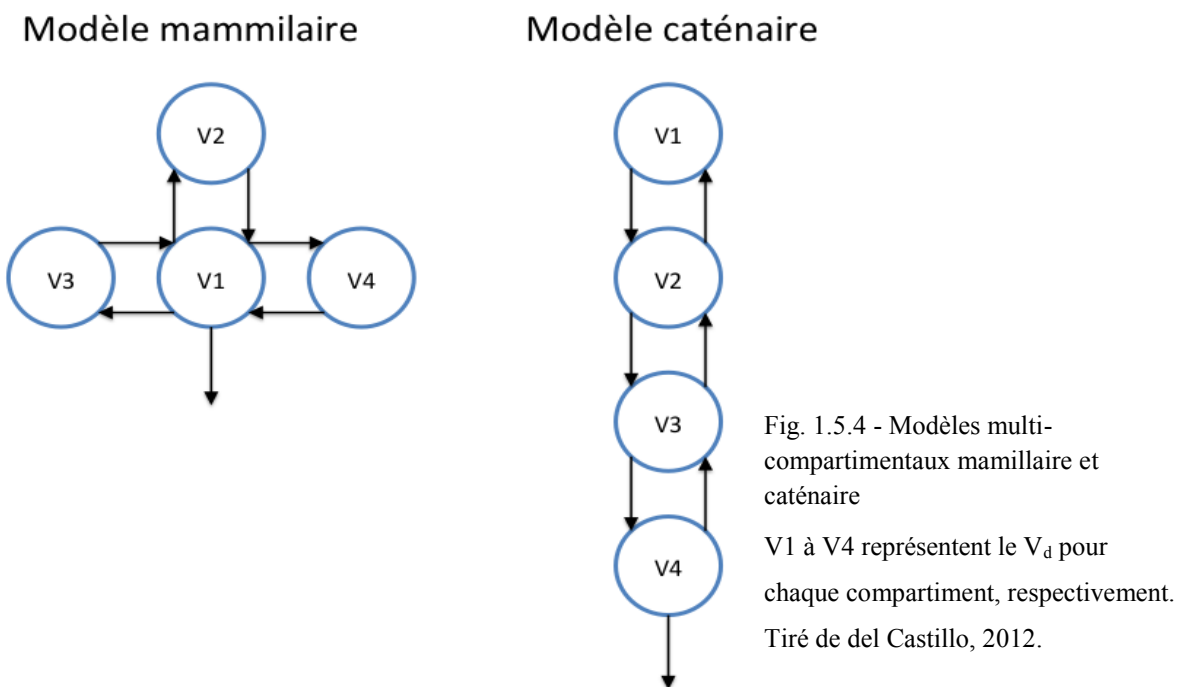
Modèle mammilaire

V2

V3

V1

V4

Modèle caténaire

V1

V2

V3

V4

Fig. 1.5.4 - Modèles multicompartimentaux mamillaire et caténaire

V1 à V4 représentent le $V_d$ pour chaque compartiment, respectivement. Tiré de del Castillo, 2012.